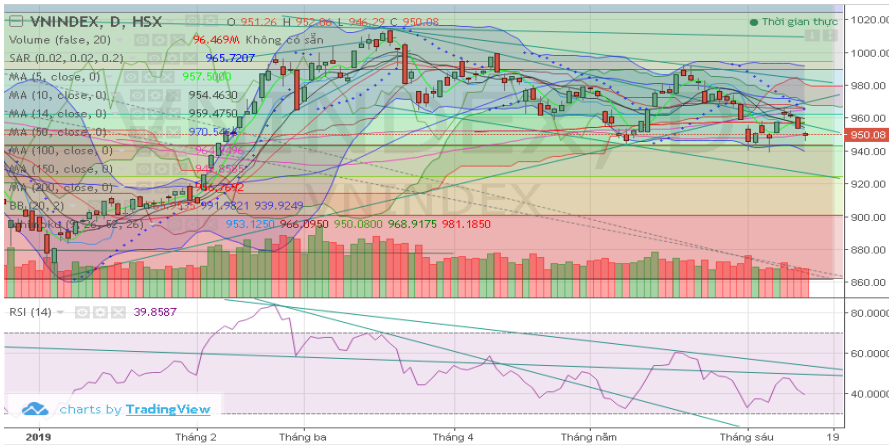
VNINDEX, D, HSX O 951.26 H 952.66 L 946.29 C 950.08

Thời gian thực

Volume (false, 20) 96.469M Không có sẵn

SAR (0.02, 0.02, 0.2) 965.7207

MA (5, close, 0) 957.5000

MA (10, close, 0) 954.4630

MA (14, close, 0) 959.4750

MA (50, close, 0) 970.5464

MA (100, close, 0) 961.0346

MA (150, close, 0) 945.8583

MA (200, close, 0) 946.2692

BB (20, 2) 951.9821 939.9249

Ichimoku (9, 26, 52, 26) 953.1250 966.0950 950.0800 968.9175 981.1850

VNINDEX

1020.00
1000.00
980.00
960.00
950.08
940.00
920.00
900.00
880.00
860.00

RSI (14) 39.8587

80.0000
60.0000
40.0000

charts by TradingView

2019 Tháng 2 Tháng ba Tháng 4 Tháng năm Tháng sáu 19